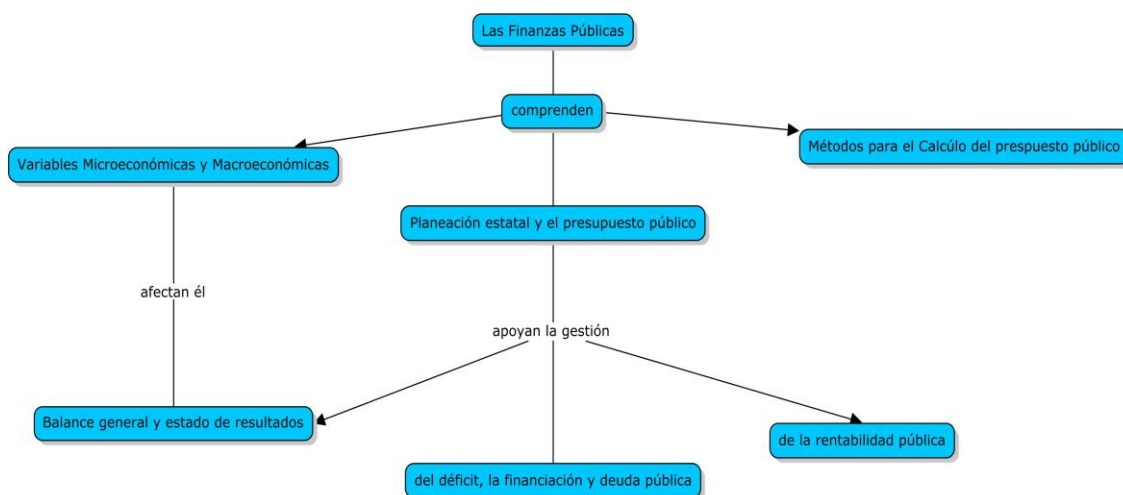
Las Finanzas Públicas

comprenden

Variables Microeconómicas y Macroeconómicas

Métodos para el Calcúlo del prespuesto público

Planeación estatal y el presupuesto público

afectan él

apoyan la gestión

Balance general y estado de resultados

de la rentabilidad pública

del déficit, la financiación y deuda pública